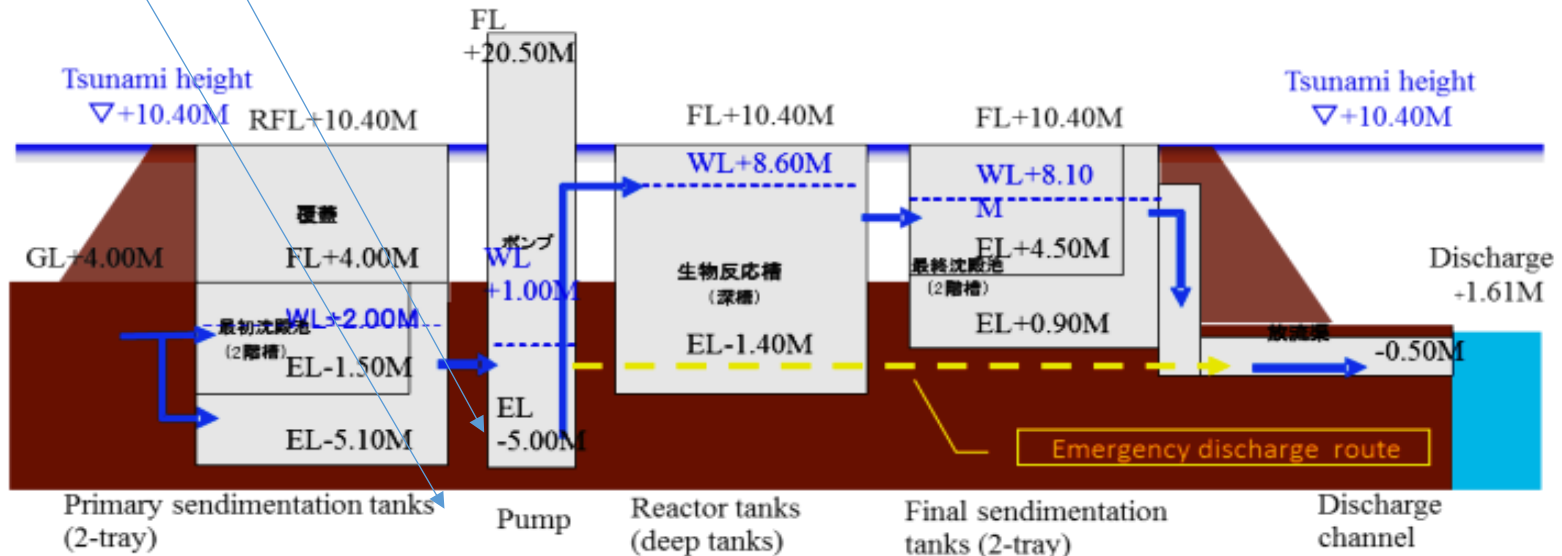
FL +20.50M

Tsunami height ▽+10.40M

RFL+10.40M

FL+10.40M

FL+10.40M

Tsunami height ▽+10.40M

WL+8.60M

WL+8.10 M

覆蓋

ポンプ

GL+4.00M

FL+4.00M

WL +1.00M

EL+4.50M

生物反応槽 (深槽)

最終沈殿池 (2階槽)

Discharge +1.61M

WL+2.00M

最初沈殿池 (2階槽)

EL+0.90M

放流渠

EL-1.50M

EL-1.40M

-0.50M

EL -5.00M

EL-5.10M

Emergency discharge route

Primary sendimentation tanks (2-tray)

Pump

Reactor tanks (deep tanks)

Final sendimentation tanks (2-tray)

Discharge channel